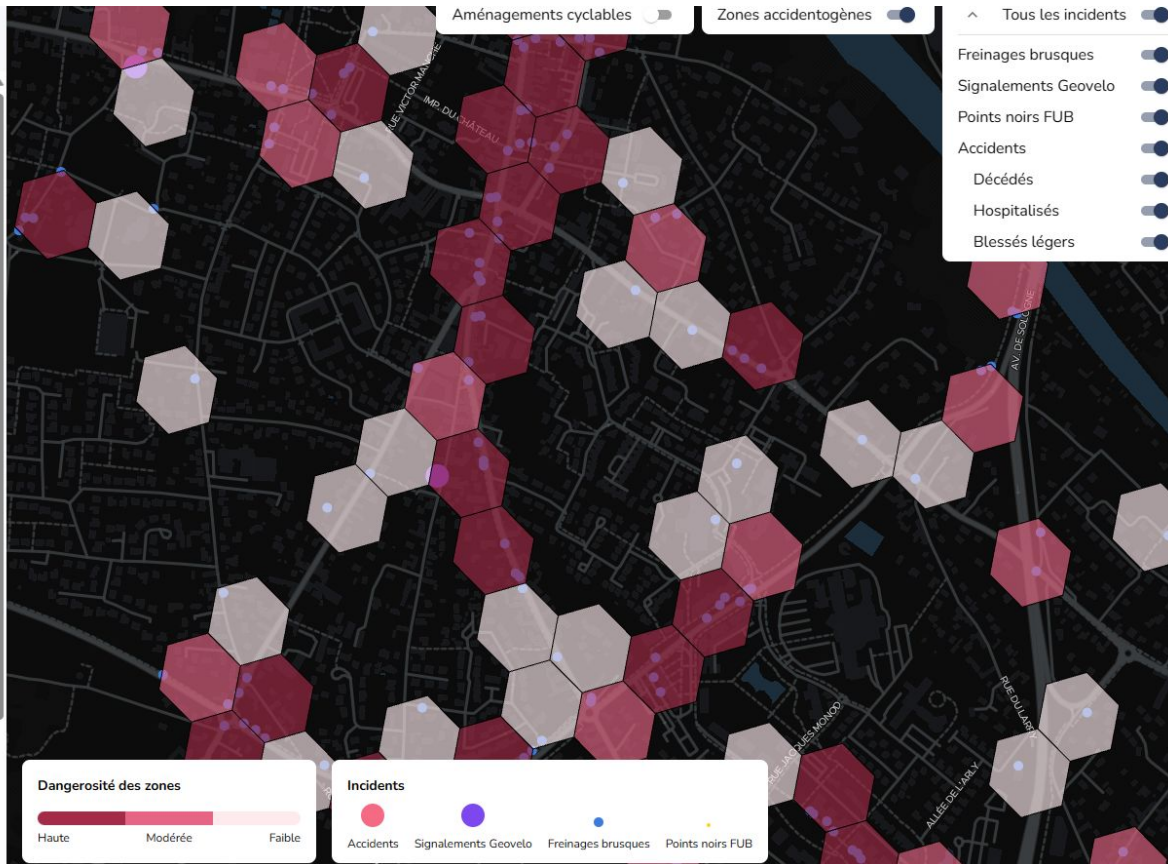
Aménagements cyclables

Zones accidentogènes

Tous les incidents

Freinages brusques

Signalements Geovelo

Points noirs FUB

Accidents

Décédés

Hospitalisés

Blessés légers

RUE VICTOR MAN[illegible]

IMP. DU CHÂTEAU

AV. DE SOLOGNE

RUE JACQUES MONOD

ALLÉE DE L'ARLY

RUE DU LARRY

Dangerosité des zones

Haute

Modérée

Faible

Incidents

Accidents

Signalements Geovelo

Freinages brusques

Points noirs FUB